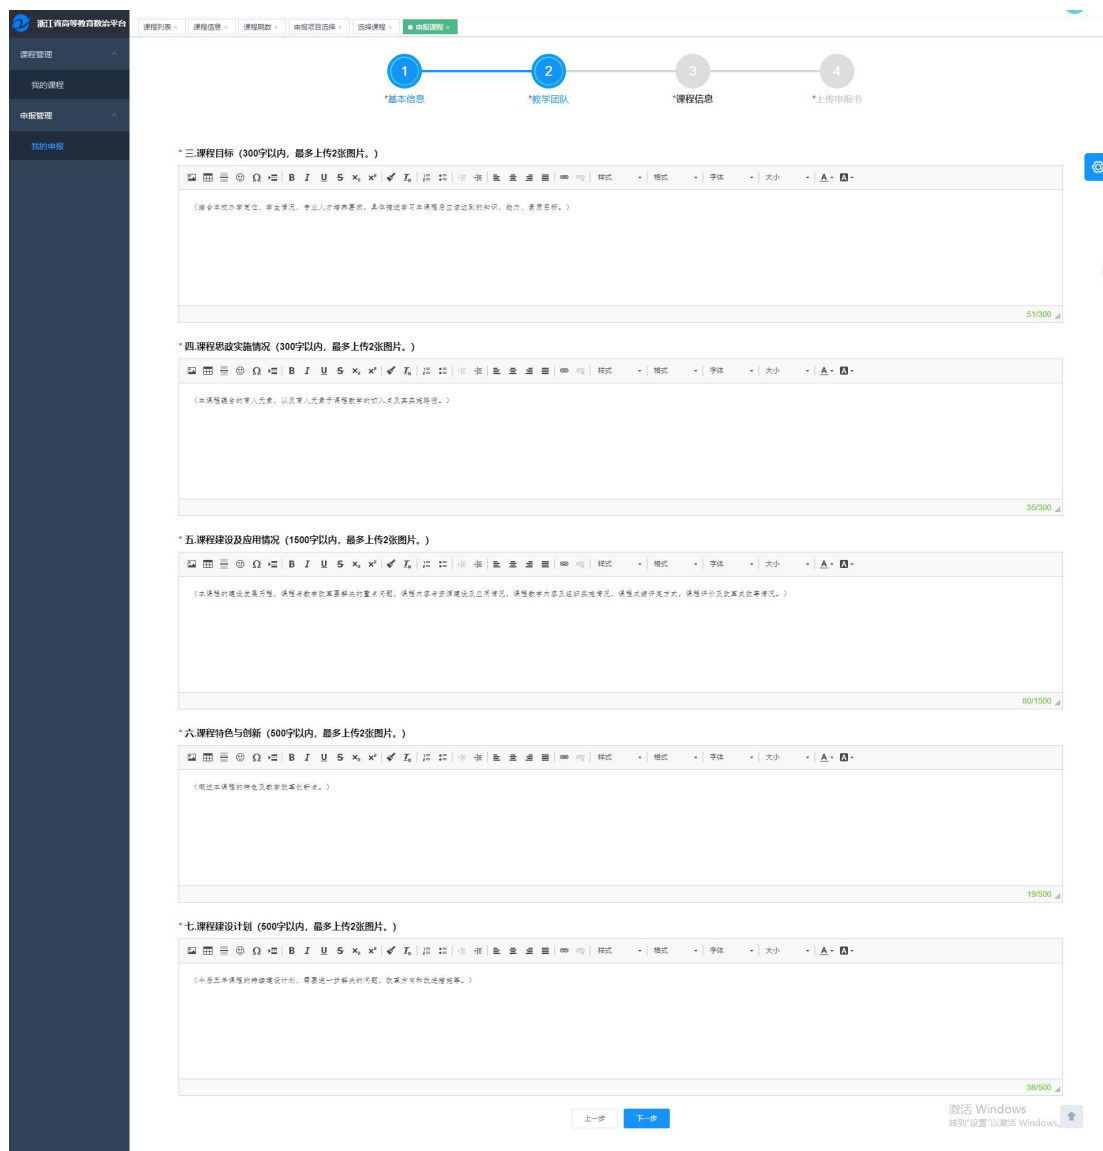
浙江省高等教育数治平台

课程管理
我的课程
申报管理
我的申报

课程列表 × 课程信息 × 课程期数 × 申报项目选择 × 选择课程 × ● 申报课程 ×

1 *基本信息
2 *教学团队
3 *课程信息
4 *上传申报书

* 三.课程目标（300字以内，最多上传2张图片。）

样式 格式 字体 大小

（结合本校办学定位、学生情况、专业人才培养要求，具体描述学习本课程后应该达到的知识、能力、素质目标。）

51/300

* 四.课程思政实施情况（300字以内，最多上传2张图片。）

样式 格式 字体 大小

（本课程融合育人元素，以及育人元素于课程教学的切入点及其实施路径。）

35/300

* 五.课程建设及应用情况（1500字以内，最多上传2张图片。）

样式 格式 字体 大小

（本课程的建设发展历程，课程与教学改革要解决的重点问题，课程内容与资源建设及应用情况，课程教学内容及组织实施情况，课程成绩评定方式，课程评价及改革成效等情况。）

80/1500

* 六.课程特色与创新（500字以内，最多上传2张图片。）

样式 格式 字体 大小

（概述本课程的特色及教学改革创新点。）

19/500

* 七.课程建设计划（500字以内，最多上传2张图片。）

样式 格式 字体 大小

（今后五年课程的持续建设计划，需要进一步解决的问题，改革方向和改进措施等。）

38/500

上一步 下一步

激活 Windows
转到"设置"以激活 Windows。